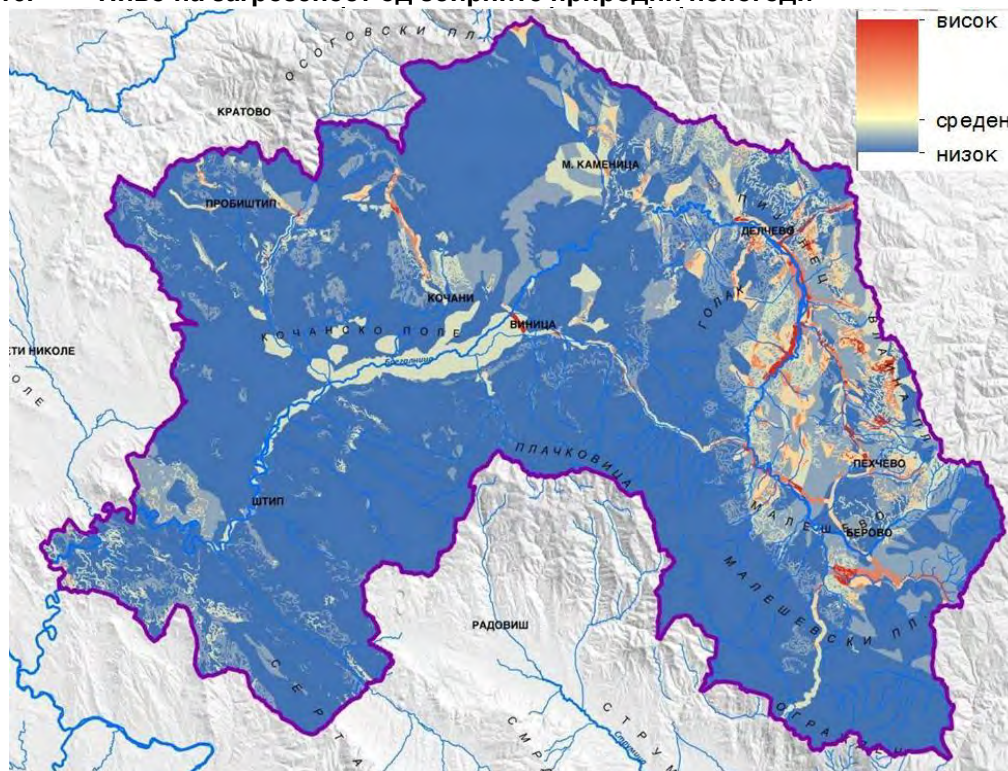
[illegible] Ниво на загрозеност од сите природни непогоди

висок
среден
низок

ОСОГОВСКИ ПЛ
КРАТОВО
М. КАМЕНИЦА
ПРОБИШТИП
ДЕЛЧЕВО
КОЧАНИ
КОЧАНСКО ПОЛЕ
ВИНИЦА
ГОЛАК
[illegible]ТИ НИКОЛЕ
ПЛАЧКОВИЦА
ПЕХЧЕВО
ШТИП
БЕРОВО
МАЛЕШЕВСКИ ПЛ
РАДОВИШ
СЕРТА
СТРУМ
ОГРА